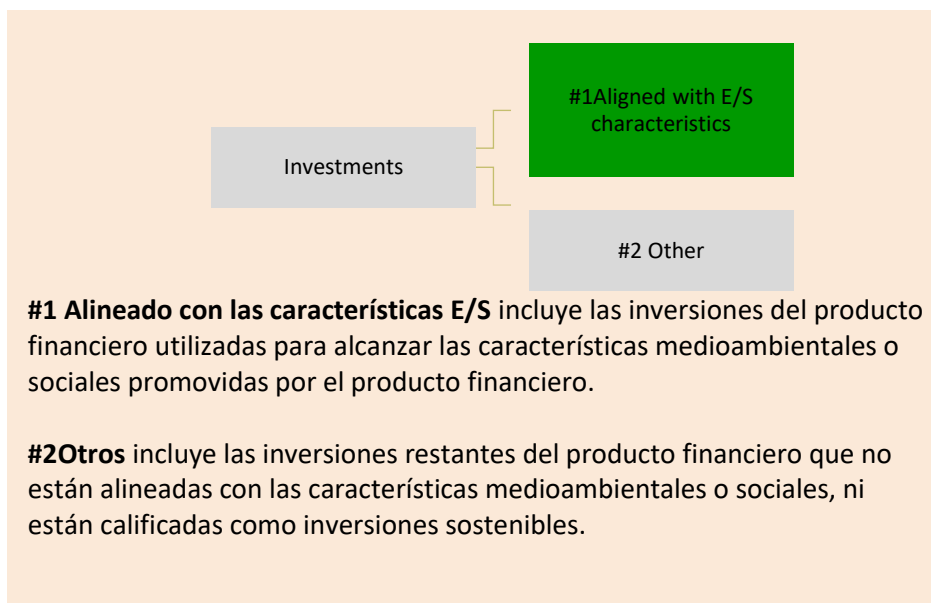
Investments

#1Aligned with E/S characteristics

#2 Other

**#1 Alineado con las características E/S** incluye las inversiones del producto financiero utilizadas para alcanzar las características medioambientales o sociales promovidas por el producto financiero.

**#2Otros** incluye las inversiones restantes del producto financiero que no están alineadas con las características medioambientales o sociales, ni están calificadas como inversiones sostenibles.